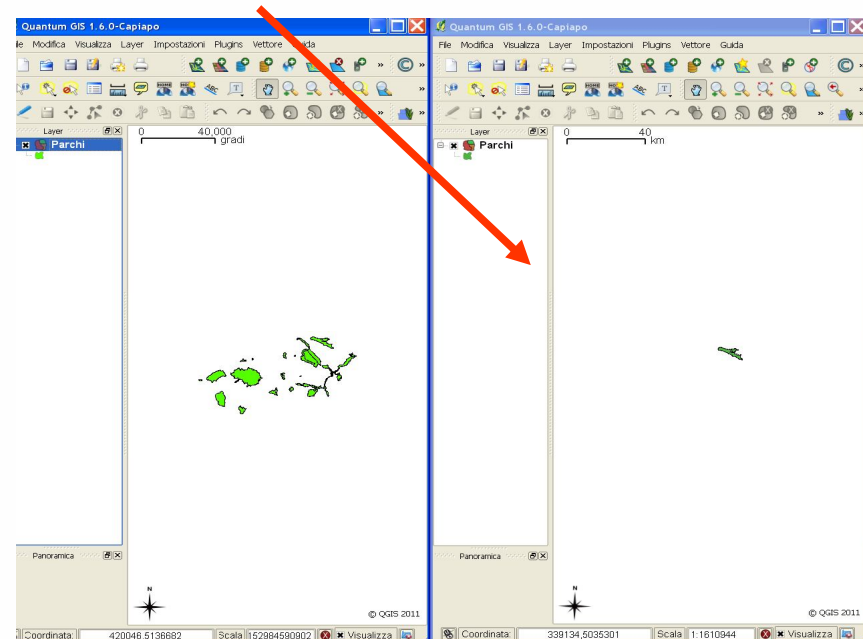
Quantum GIS 1.6.0-Capiapo

le Modifica Visualizza Layer Impostazioni Plugins Vettore Guida

Layer

Parchi

0 40,000 gradi

Panoramica

N

© QGIS 2011

Coordinata: 420046,5136682 Scala 152984590902 Visualizza

Quantum GIS 1.6.0-Capiapo

File Modifica Visualizza Layer Impostazioni Plugins Vettore Guida

Layer

Parchi

0 40 km

Panoramica

N

© QGIS 2011

Coordinata: 339134,5035301 Scala 1:1610944 Visualizza